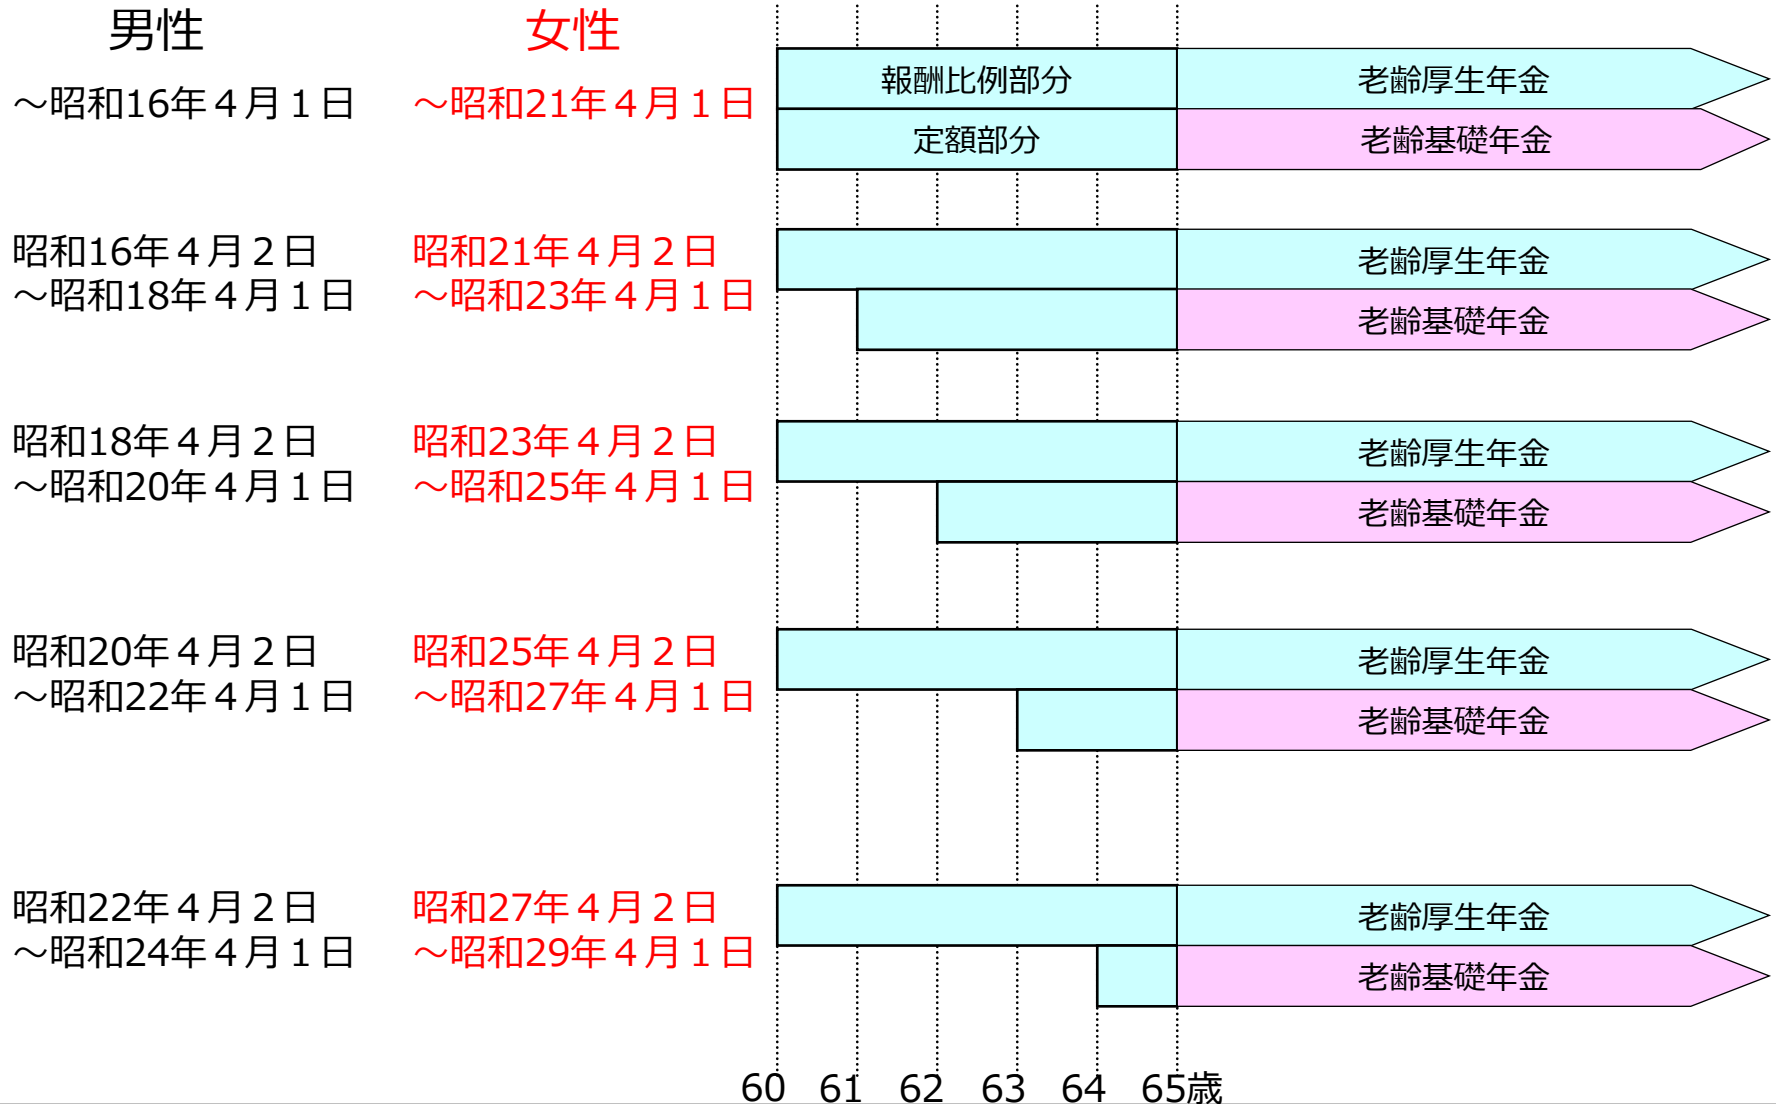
男性

女性

～昭和16年４月１日

～昭和21年４月１日

報酬比例部分

老齢厚生年金

定額部分

老齢基礎年金

昭和16年４月２日
～昭和18年４月１日

昭和21年４月２日
～昭和23年４月１日

老齢厚生年金

老齢基礎年金

昭和18年４月２日
～昭和20年４月１日

昭和23年４月２日
～昭和25年４月１日

老齢厚生年金

老齢基礎年金

昭和20年４月２日
～昭和22年４月１日

昭和25年４月２日
～昭和27年４月１日

老齢厚生年金

老齢基礎年金

昭和22年４月２日
～昭和24年４月１日

昭和27年４月２日
～昭和29年４月１日

老齢厚生年金

老齢基礎年金

60 61 62 63 64 65歳